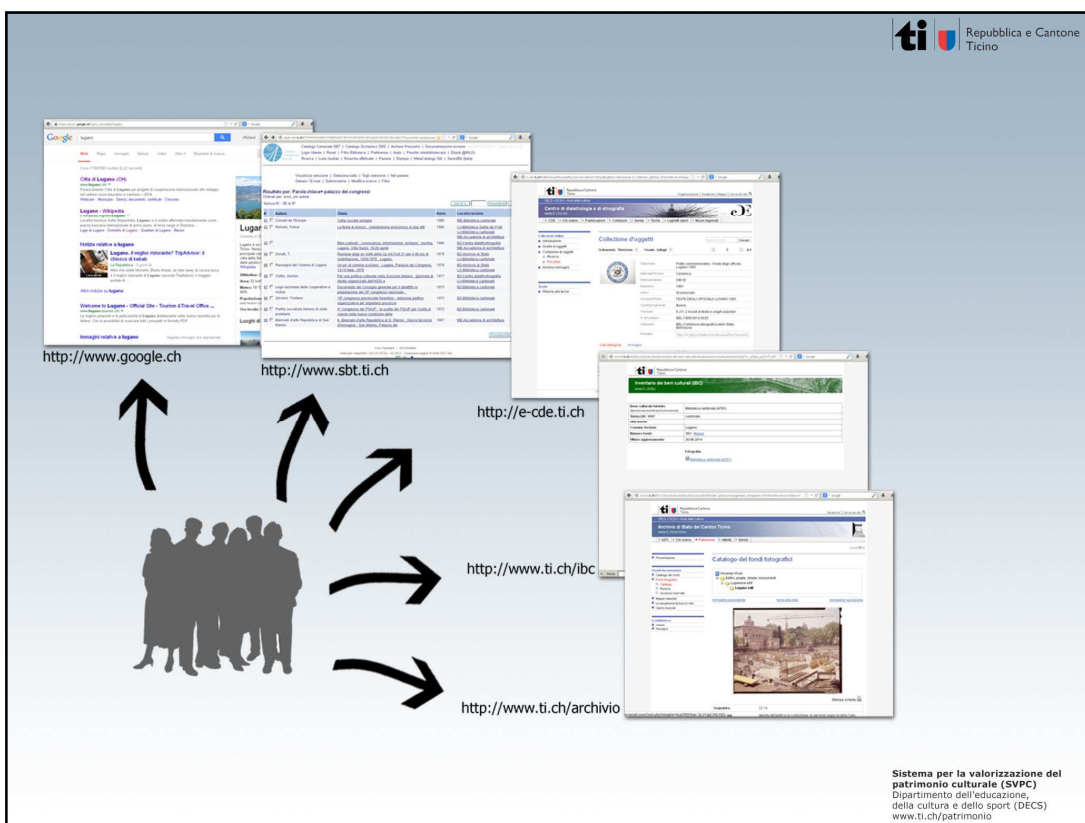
ti Repubblica e Cantone Ticino

http://www.google.ch

http://www.sbt.ti.ch

http://e-cde.ti.ch

http://www.ti.ch/ibc

http://www.ti.ch/archivio

Sistema per la valorizzazione del patrimonio culturale (SVPC)
Dipartimento dell'educazione, della cultura e dello sport (DECS)
www.ti.ch/patrimonio